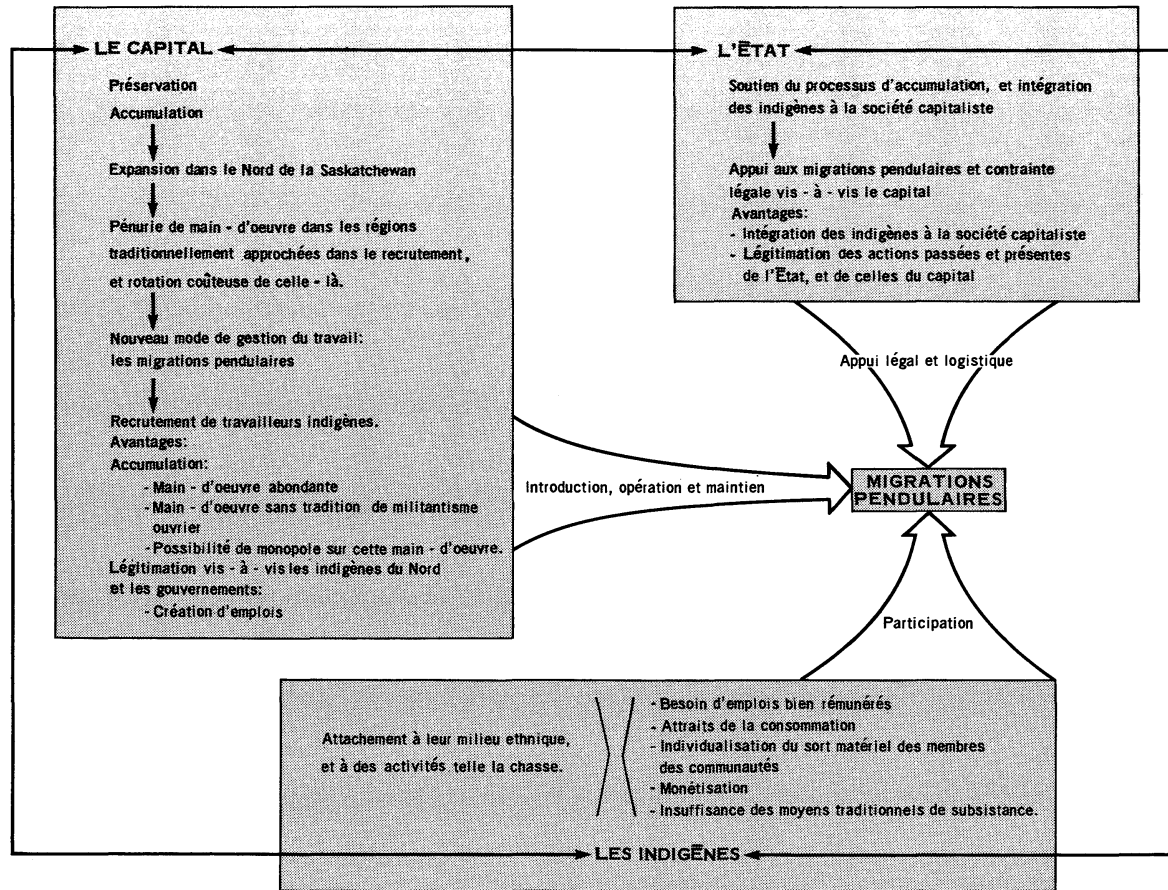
LE CAPITAL

Préservation

Accumulation

Expansion dans le Nord de la Saskatchewan

Pénurie de main - d'oeuvre dans les régions traditionnellement approchées dans le recrutement, et rotation coûteuse de celle - là.

Nouveau mode de gestion du travail: les migrations pendulaires

Recrutement de travailleurs indigènes.
Avantages:
Accumulation:
- Main - d'oeuvre abondante
- Main - d'oeuvre sans tradition de militantisme ouvrier
- Possibilité de monopole sur cette main - d'oeuvre.
Légitimation vis - à - vis les indigènes du Nord et les gouvernements:
- Création d'emplois

L'ÉTAT

Soutien du processus d'accumulation, et intégration des indigènes à la société capitaliste

Appui aux migrations pendulaires et contrainte légale vis - à - vis le capital
Avantages:
- Intégration des indigènes à la société capitaliste
- Légitimation des actions passées et présentes de l'État, et de celles du capital

Appui légal et logistique

Introduction, opération et maintien

MIGRATIONS PENDULAIRES

Participation

Attachement à leur milieu ethnique, et à des activités telle la chasse.

- Besoin d'emplois bien rémunérés
- Attraits de la consommation
- Individualisation du sort matériel des membres des communautés
- Monétisation
- Insuffisance des moyens traditionnels de subsistance.

LES INDIGÈNES